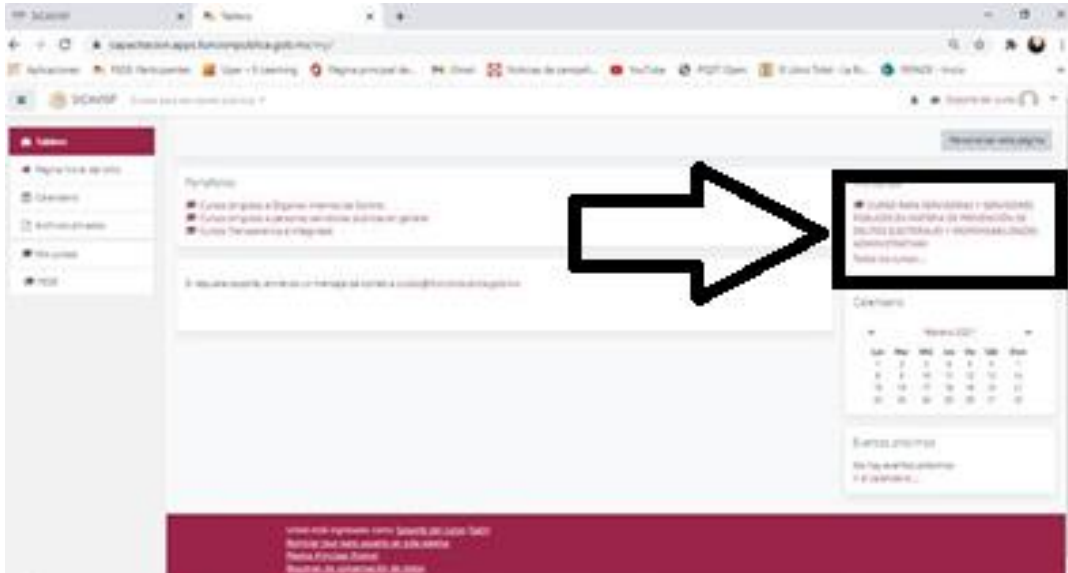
SICAVISP
Tablero
capacitacion.apps.funcionpublica.gob.mx/my/
Aplicaciones
YouTube
SICAVISP
Tablero
Página Inicio del sitio
Calendario
Archivos privados
Mis cursos
Personalizar esta página
Portafolios
Cursos dirigidos a Órganos Internos de Control
Cursos dirigidos a personas servidoras públicas en general
Cursos Transparencia e Integridad
Si requiere soporte, envíe es un mensaje al correo a cursos@funcionpublica.gob.mx
CURSO PARA SERVIDORAS Y SERVIDORES PÚBLICOS EN MATERIA DE PREVENCIÓN DE DELITOS ELECTORALES Y RESPONSABILIDADES ADMINISTRATIVAS
Todos los cursos...
Calendario
Febrero 2021
Lun Mar Mié Jue Vie Sáb Dom
Eventos próximos
No hay eventos próximos
Ir al calendario...
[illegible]